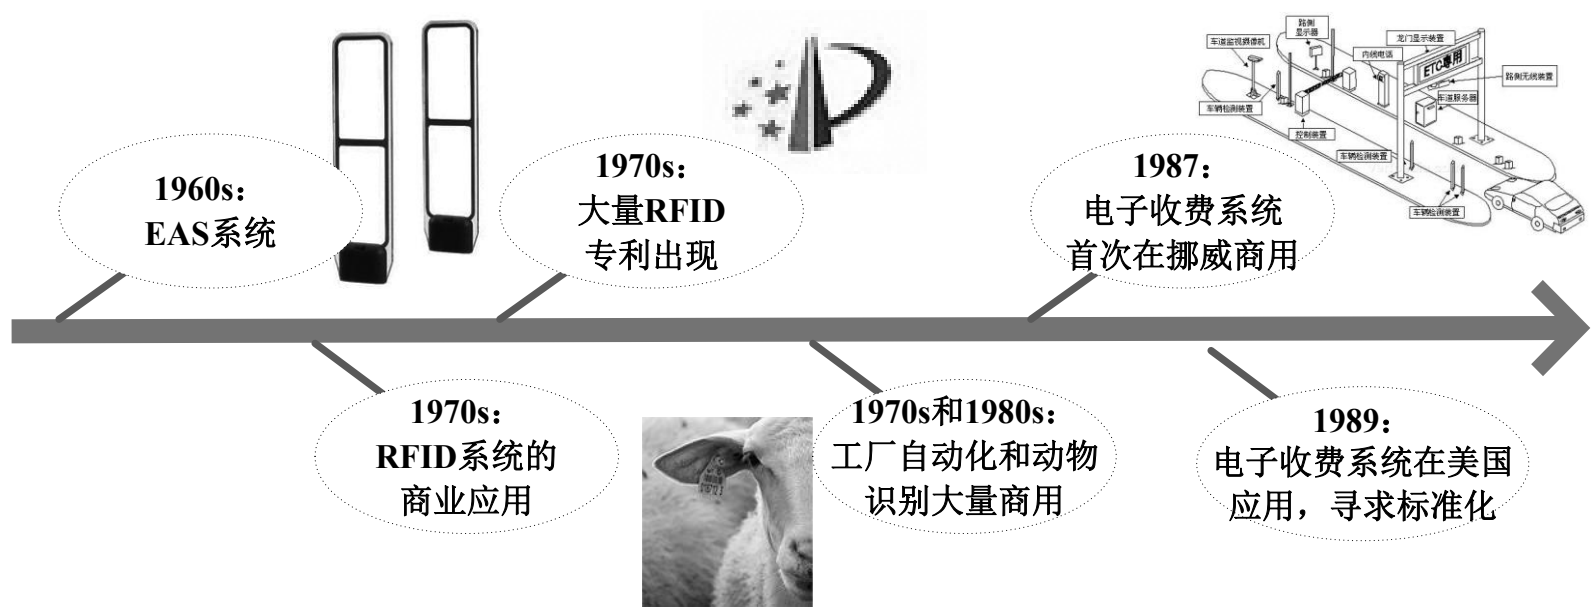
1960s：
EAS系统

1970s：
大量RFID
专利出现

车道监视摄像机
路侧显示器
内线电话
龙门显示装置
ETC专用
路侧无线装置
车道服务器
车辆检测装置
控制装置
车辆检测装置
车辆检测装置

1987：
电子收费系统
首次在挪威商用

1970s：
RFID系统的
商业应用

1970s和1980s：
工厂自动化和动物
识别大量商用

1989：
电子收费系统在美国
应用，寻求标准化